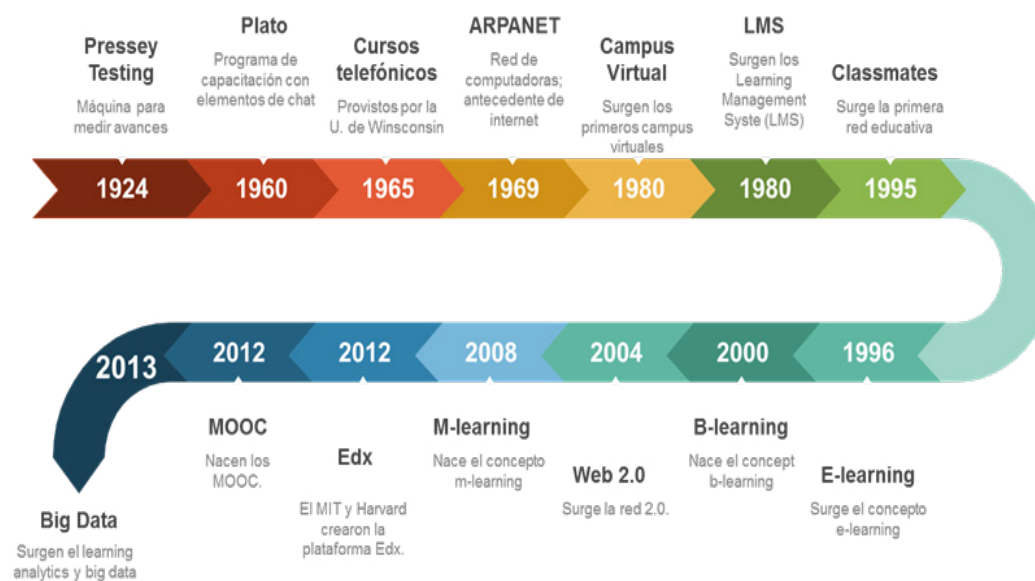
Pressey Testing
Máquina para medir avances
1924

Plato
Programa de capacitación con elementos de chat
1960

Cursos telefónicos
Provistos por la U. de Winsconsin
1965

ARPANET
Red de computadoras; antecedente de internet
1969

Campus Virtual
Surgen los primeros campus virtuales
1980

LMS
Surgen los Learning Management Syste (LMS)
1980

Classmates
Surge la primera red educativa
1995

1996
E-learning
Surge el concepto e-learning

2000
B-learning
Nace el concept b-learning

2004
Web 2.0
Surge la red 2.0.

2008
M-learning
Nace el concepto m-learning

2012
Edx
El MIT y Harvard crearon la plataforma Edx.

2012
MOOC
Nacen los MOOC.

2013
Big Data
Surgen el learning analytics y big data